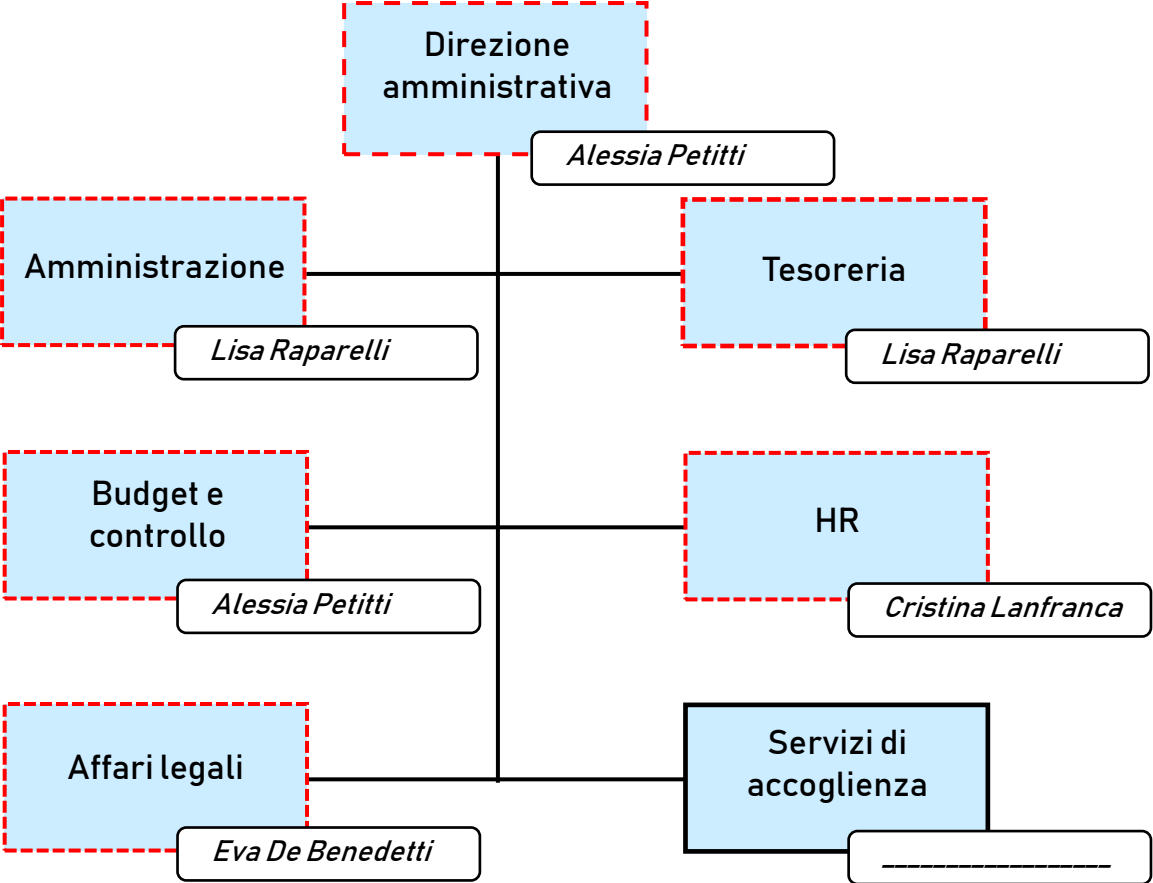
Direzione amministrativa

Alessia Petitti

Amministrazione

Lisa Raparelli

Tesoreria

Lisa Raparelli

Budget e controllo

Alessia Petitti

HR

Cristina Lanfranca

Affari legali

Eva De Benedetti

Servizi di accoglienza

________________